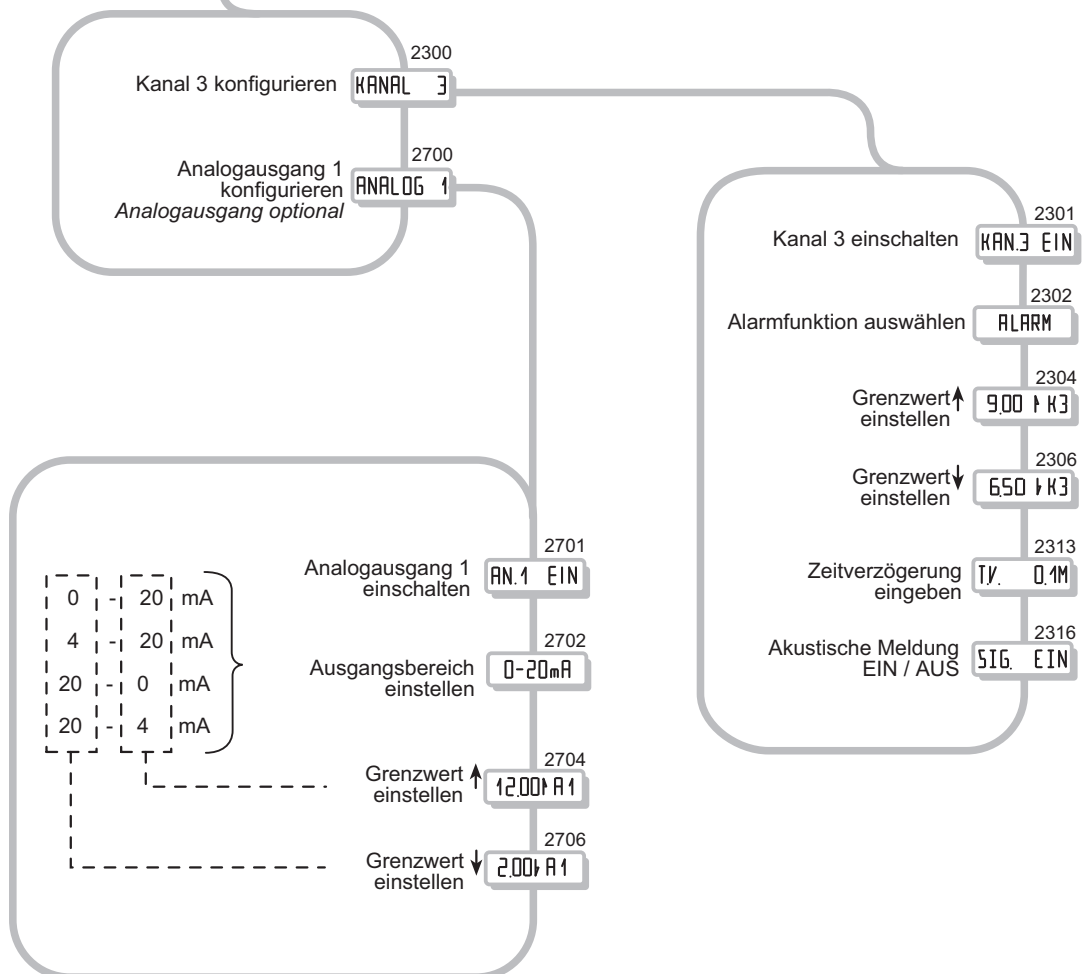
2300
Kanal 3 konfigurieren KANAL 3

2700
Analogausgang 1 konfigurieren ANALOG 1
*Analogausgang optional*

2301
Kanal 3 einschalten KAN.3 EIN

2302
Alarmfunktion auswählen ALARM

2304
Grenzwert ↑ einstellen 9.00 ↑ K3

2306
Grenzwert ↓ einstellen 6.50 ↓ K3

2313
Zeitverzögerung eingeben T.V. 0.1M

2316
Akustische Meldung EIN / AUS SIG. EIN

2701
Analogausgang 1 einschalten AN.1 EIN

2702
Ausgangsbereich einstellen 0-20mA

| | | | |
|---|---|---|---|
| 0 | - | 20 | mA |
| 4 | - | 20 | mA |
| 20 | - | 0 | mA |
| 20 | - | 4 | mA |

2704
Grenzwert ↑ einstellen 12.00 ↑ A1

2706
Grenzwert ↓ einstellen 2.00 ↓ A1